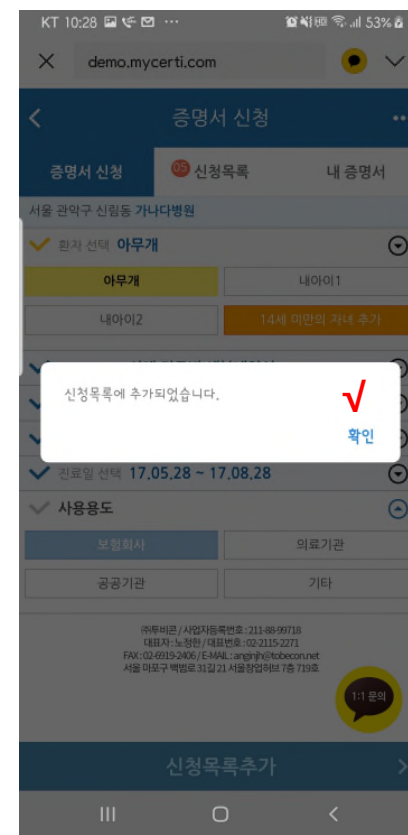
KT 10:28 ⋯ 53%

demo.mycerti.com

증명서 신청

증명서 신청
05 신청목록
내 증명서

서울 관악구 신림동 가나다병원

환자 선택 아무개

아무개
내아이1
내아이2
14세 미만의 자녀 추가

신청목록에 추가되었습니다.

확인

진료일 선택 17.05.28 ~ 17.08.28

사용용도

보험회사
의료기관
공공기관
기타

(주)투비콘 / 사업자등록번호 : 211-88-99718
대표자 : 노정환 / 대표번호 : 02-2115-2271
FAX : 02-6919-2406 / E-MAIL : anginjh@tobecon.net
서울 마포구 백범로 31길 21 서울창업허브 7층 719호

1:1 문의

신청목록추가